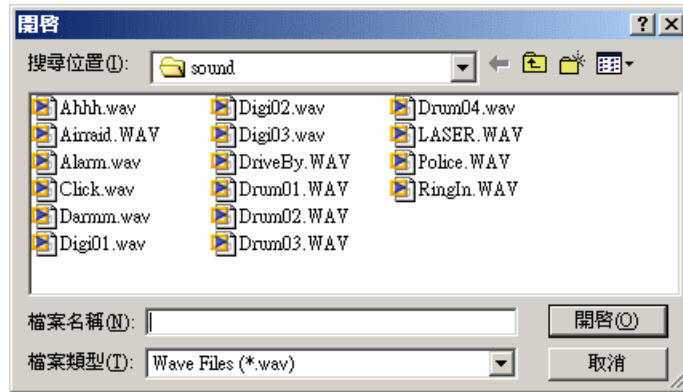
開啓

?

搜尋位置(I): sound

Ahhh.wav
Airraid.WAV
Alarm.wav
Click.wav
Damm.wav
Digi01.wav

Digi02.wav
Digi03.wav
DriveBy.WAV
Drum01.WAV
Drum02.WAV
Drum03.WAV

Drum04.wav
LASER.WAV
Police.WAV
RingIn.WAV

檔案名稱(N):
開啓(O)

檔案類型(T): Wave Files (*.wav)
取消